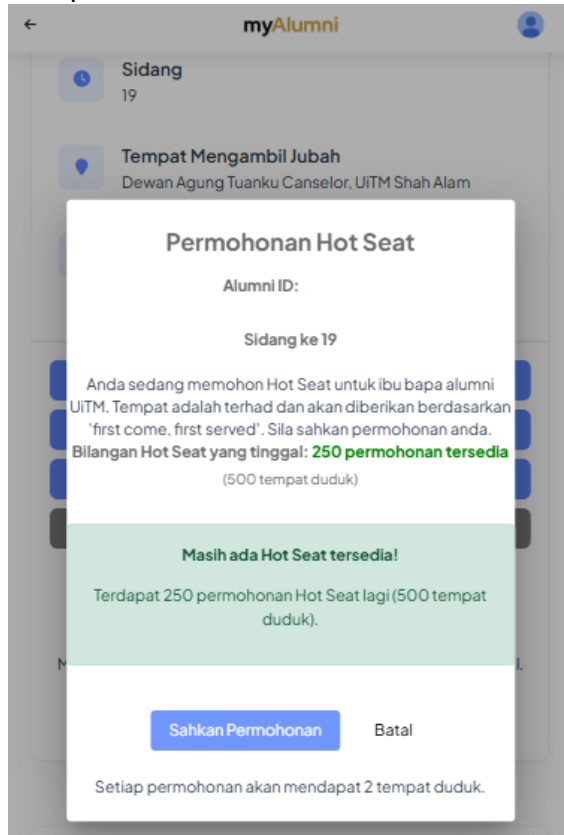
←
myAlumni

Sidang
19

Tempat Mengambil Jubah
Dewan Agung Tuanku Canselor, UiTM Shah Alam

Permohonan Hot Seat

Alumni ID:

Sidang ke 19

Anda sedang memohon Hot Seat untuk ibu bapa alumni UiTM. Tempat adalah terhad dan akan diberikan berdasarkan 'first come, first served'. Sila sahkan permohonan anda.
Bilangan Hot Seat yang tinggal: 250 permohonan tersedia
(500 tempat duduk)

Masih ada Hot Seat tersedia!

Terdapat 250 permohonan Hot Seat lagi (500 tempat duduk).

Sahkan Permohonan
Batal

Setiap permohonan akan mendapat 2 tempat duduk.